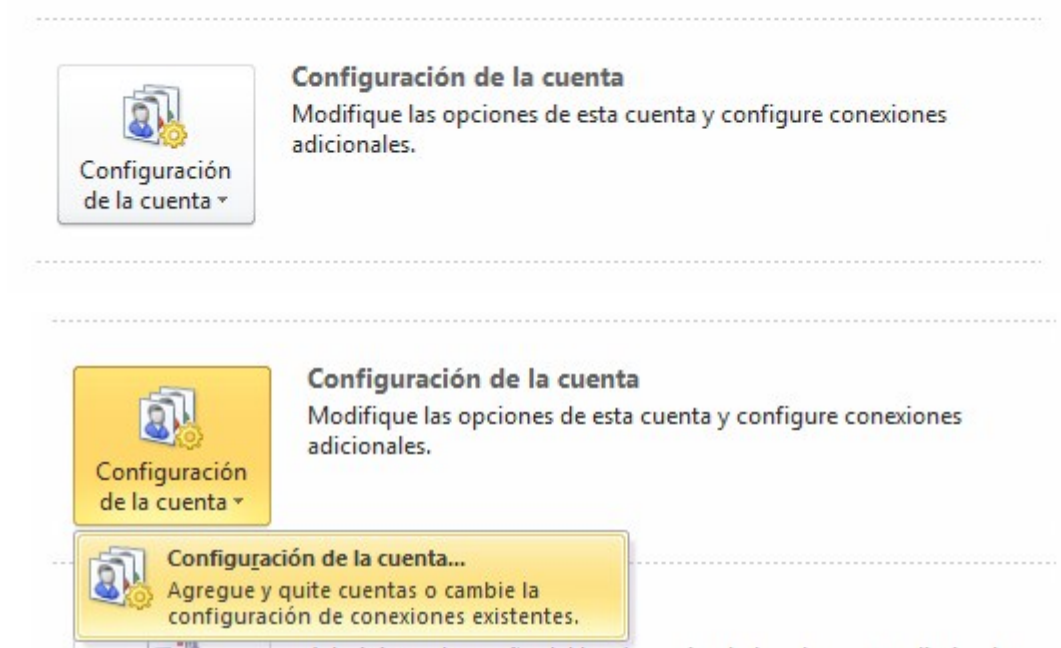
Configuración de la cuenta

Configuración de la cuenta
Modifique las opciones de esta cuenta y configure conexiones adicionales.

Configuración de la cuenta

Configuración de la cuenta
Modifique las opciones de esta cuenta y configure conexiones adicionales.

Configuración de la cuenta...
Agregue y quite cuentas o cambie la configuración de conexiones existentes.